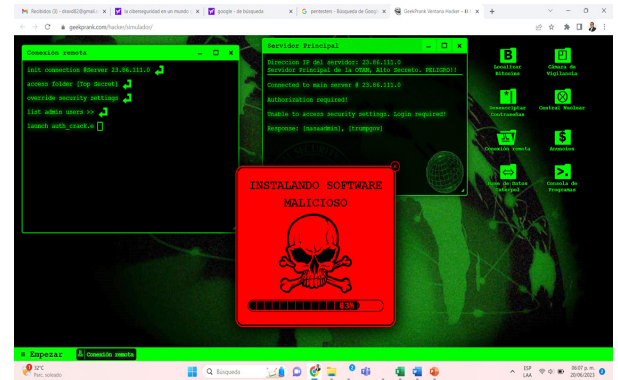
Recibidos (3) - dtrod82@gmail.c × | la ciberseguridad en un mundo × | google - de búsqueda × | G pentesters - Búsqueda de Googl × | GeekPrank Ventana Hacker - El × | +

geekprank.com/hacker/simulador/

Conexión remota

init connection @Server 23.86.111.0
access folder [Top Secret]
override security settings
list admin users >>
launch auth_crack.e

Servidor Principal

Dirección IP del servidor: 23.86.111.0
Servidor Principal de la OTAN, Alto Secreto. PELIGRO!!

Connected to main server @ 23.86.111.0

Authorization required!

Unable to access security settings. Login required!

Response: [nassadmin], [trumpgov]

INSTALANDO SOFTWARE MALICIOSO

83%

Localizar Bitcoins

Cámara de Vigilancia

Desencriptar Contraseñas

Control Nuclear

Conexión remota

Acceso

Base de Datos Interpol

Consola de Programas

Empezar | Conexión remota

32°C Parc. soleado

Búsqueda

ESP LAA 08:07 p. m. 20/06/2023